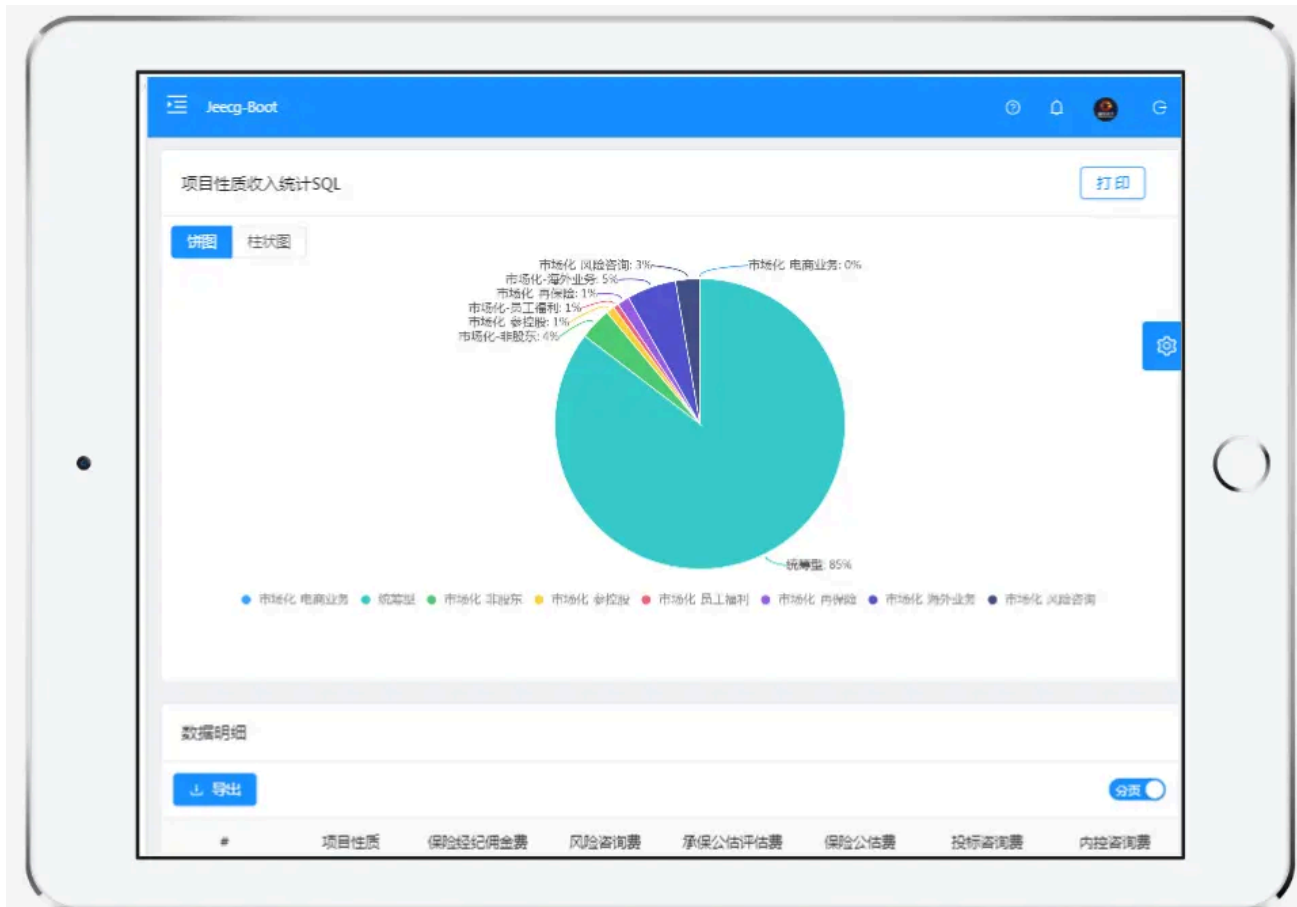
Jeecg-Boot

项目性质收入统计SQL

打印

饼图 柱状图

市场化-风险咨询: 3%
市场化-电商业务: 0%
市场化-海外业务: 5%
市场化-再保险: 1%
市场化-员工福利: 1%
市场化-参控股: 1%
市场化-非股东: 4%
统筹型: 85%

市场化-电商业务 统筹型 市场化-非股东 市场化-参控股 市场化-员工福利 市场化-再保险 市场化-海外业务 市场化-风险咨询

数据明细

导出

分页

| # | 项目性质 | 保险经纪佣金费 | 风险咨询费 | 承保公估评估费 | 保险公估费 | 投标咨询费 | 内控咨询费 |
|---|---|---|---|---|---|---|---|